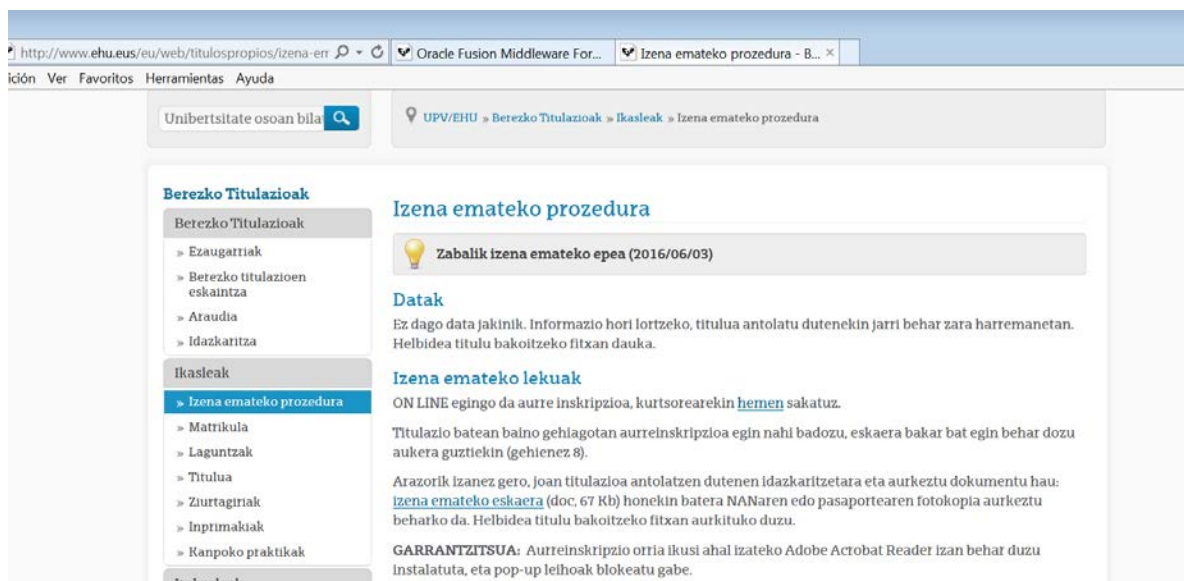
http://www.ehu.eus/eu/web/titulospropios/izena-em
Oracle Fusion Middleware For...
Izena emateko prozedura - B... ×

ición Ver Favoritos Herramientas Ayuda

Unibertsitate osoan bila

UPV/EHU » Berezko Titulazioak » Ikasleak » Izena emateko prozedura

Berezko Titulazioak

Berezko Titulazioak

» Ezaugarriak

» Berezko titulazioen eskaintza

» Araudia

» Idazkaritza

Ikasleak

» Izena emateko prozedura

» Matrikula

» Laguntzak

» Titulua

» Ziurtagiriak

» Inprimakiak

» Kanpoko praktikak

Izena emateko prozedura

Zabalik izena emateko epea (2016/06/03)

Datak

Ez dago data jakinik. Informazio hori lortzeko, titulua antolatu dutenekin jarri behar zara harremanetan. Helbidea titulu bakoitzeko fitxan dauka.

Izena emateko lekuak

ON LINE egingo da aurre inskripzioa, kurtsorearekin hemen sakatuz.

Titulazio batean baino gehiagotan aurreinskripzioa egin nahi badozu, eskaera bakar bat egin behar dozu aukera guztiekin (gehienez 8).

Arazorik izanez gero, joan titulazioa antolatzen dutenen idazkaritzetara eta aurkeztu dokumentu hau: izena emateko eskaera (doc, 67 Kb) honekin batera NANaren edo pasaportearen fotokopia aurkeztu beharko da. Helbidea titulu bakoitzeko fitxan aurkituko duzu.

GARRANTZITSUA: Aurreinskripzio orria ikusi ahal izateko Adobe Actobat Reader izan behar duzu instalatuta, eta pop-up leihoak blokeatu gabe.